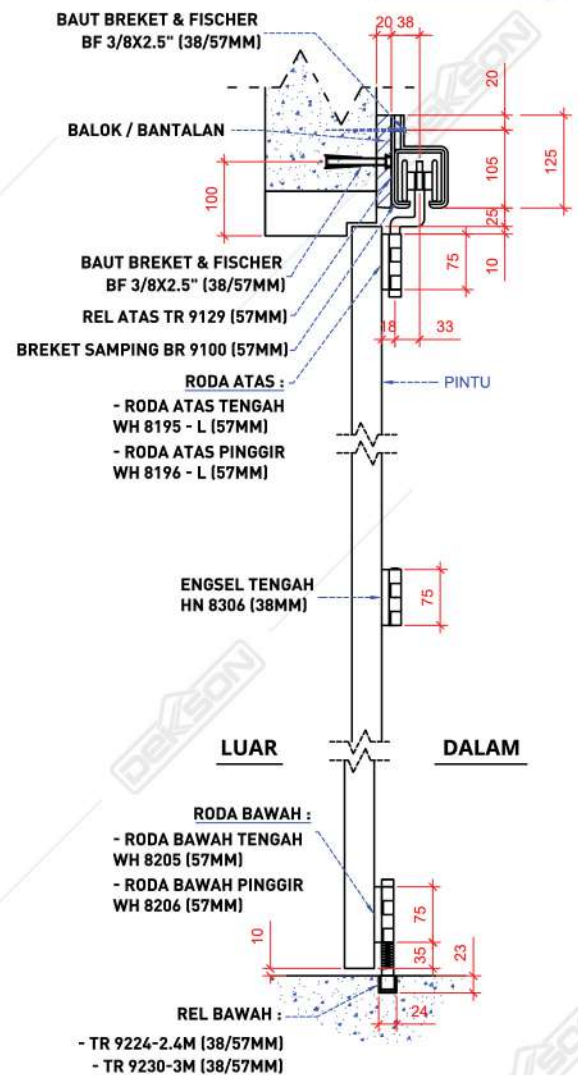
BAUT BREKET & FISCHER
BF 3/8X2.5" (38/57MM)

20 38

20

BALOK / BANTALAN

125

105

100

25

10

75

BAUT BREKET & FISCHER
BF 3/8X2.5" (38/57MM)

REL ATAS TR 9129 (57MM)

18 33

BREKET SAMPING BR 9100 (57MM)

RODA ATAS :

PINTU

- RODA ATAS TENGAH
WH 8195 - L (57MM)

- RODA ATAS PINGGIR
WH 8196 - L (57MM)

ENGSEL TENGAH
HN 8306 (38MM)

75

LUAR

DALAM

RODA BAWAH :

- RODA BAWAH TENGAH
WH 8205 (57MM)

- RODA BAWAH PINGGIR
WH 8206 (57MM)

75

10

35

23

REL BAWAH :

24

- TR 9224-2.4M (38/57MM)
- TR 9230-3M (38/57MM)

DEKSON